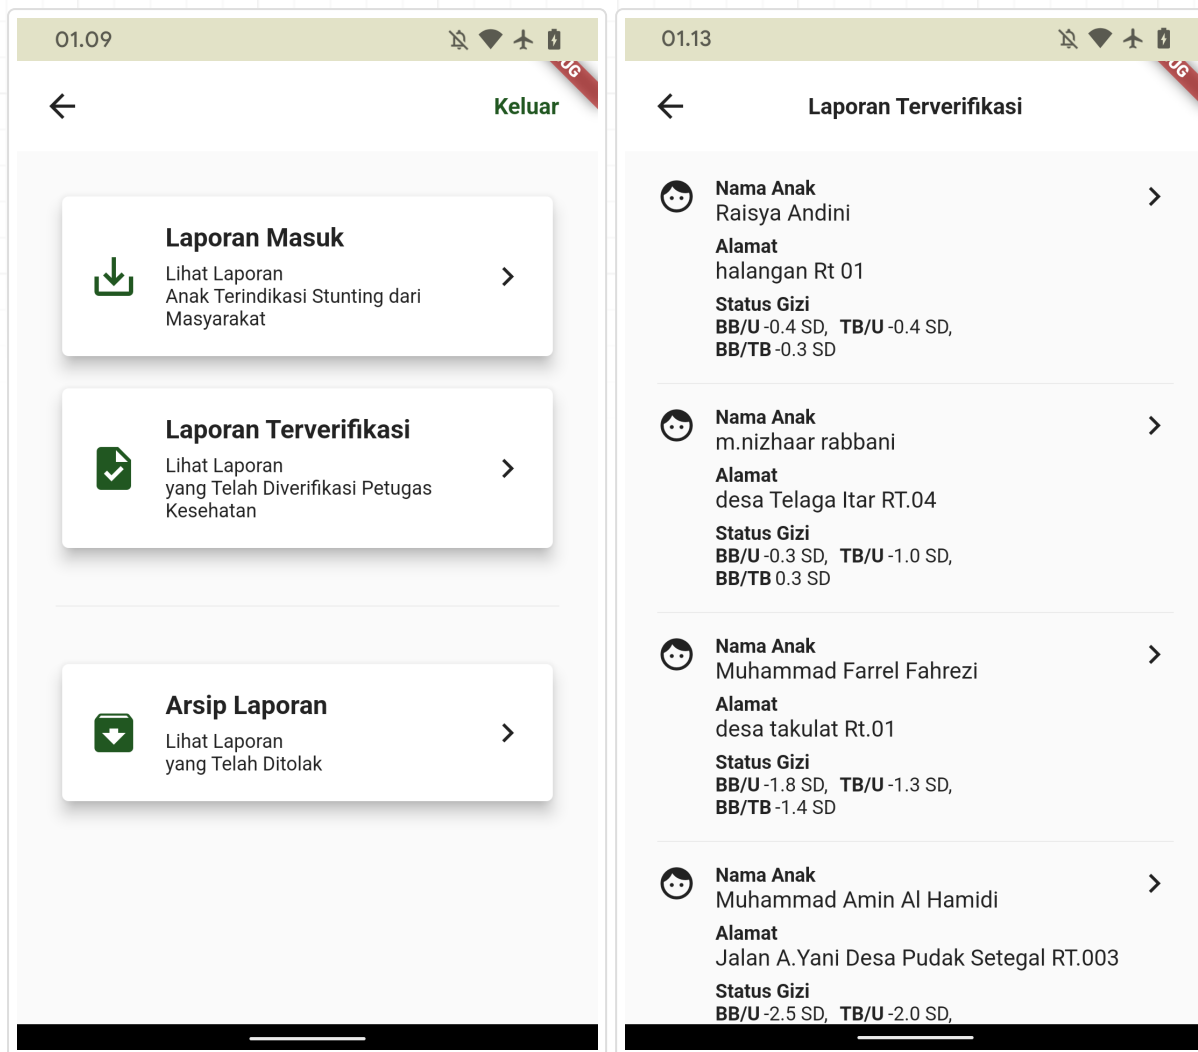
01.09

UG

Keluar

Laporan Masuk
Lihat Laporan
Anak Terindikasi Stunting dari Masyarakat

Laporan Terverifikasi
Lihat Laporan
yang Telah Diverifikasi Petugas Kesehatan

Arsip Laporan
Lihat Laporan
yang Telah Ditolak

01.13

UG

Laporan Terverifikasi

Nama Anak
Raisya Andini
Alamat
halangan Rt 01
Status Gizi
BB/U -0.4 SD, TB/U -0.4 SD,
BB/TB -0.3 SD

Nama Anak
m.nizhaar rabbani
Alamat
desa Telaga Itar RT.04
Status Gizi
BB/U -0.3 SD, TB/U -1.0 SD,
BB/TB 0.3 SD

Nama Anak
Muhammad Farrel Fahrezi
Alamat
desa takulat Rt.01
Status Gizi
BB/U -1.8 SD, TB/U -1.3 SD,
BB/TB -1.4 SD

Nama Anak
Muhammad Amin Al Hamidi
Alamat
Jalan A.Yani Desa Pudak Setegal RT.003
Status Gizi
BB/U -2.5 SD, TB/U -2.0 SD,